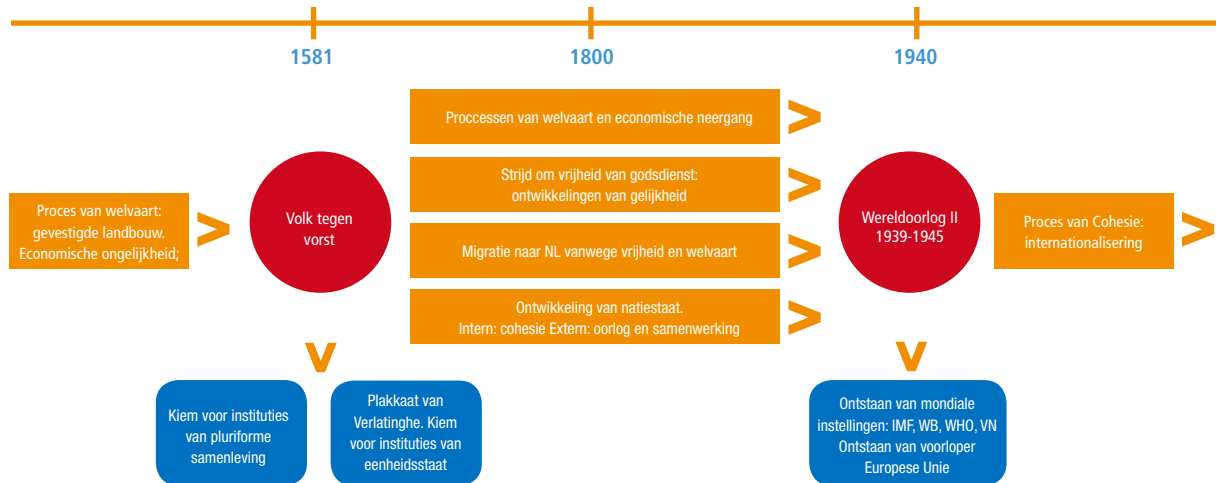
1581

1800

1940

Proces van welvaart: gevestigde landbouw. Economische ongelijkheid;

Volk tegen vorst

Proccessen van welvaart en economische neergang

Strijd om vrijheid van godsdienst: ontwikkelingen van gelijkheid

Migratie naar NL vanwege vrijheid en welvaart

Ontwikkeling van natiestaat. Intern: cohesie Extern: oorlog en samenwerking

Wereldoorlog II 1939-1945

Proces van Cohesie: internationalisering

Kiem voor instituties van pluriforme samenleving

Plakkaat van Verlatinghe. Kiem voor instituties van eenheidsstaat

Ontstaan van mondiale instellingen: IMF, WB, WHO, VN Ontstaan van voorloper Europese Unie